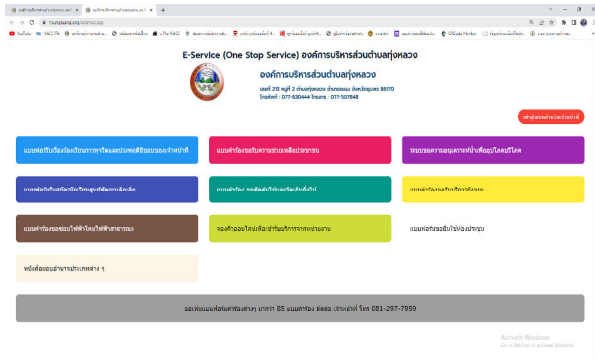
E-Service (One Stop Service) องค์การบริหารส่วนตำบลทุ่งหลวง

องค์การบริหารส่วนตำบลทุ่งหลวง

เลขที่ 210 หมู่ 2 ตำบลทุ่งหลวง อำเภอละแม จังหวัดชุมพร 86170
โทรศัพท์ : 077-630444 โทรสาร : 077-507848

เข้าสู่ระบบสำหรับเจ้าหน้าที่

แบบฟอร์มร้องเรียนการทุจริตและประพฤติมิชอบของเจ้าหน้าที่

แบบคำร้องขอรับความช่วยเหลือประชาชน

ระบบขอความอนุเคราะห์น้ำเพื่ออุปโภคบริโภค

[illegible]

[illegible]

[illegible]

แบบคำร้องขอซ่อมไฟฟ้าโคมไฟฟ้าสาธารณะ

จองคิวออนไลน์เพื่อเข้ารับบริการจากหน่วยงาน

แบบฟอร์มขอยืมวัสดุอุปกรณ์

หรือติดต่อขอเรื่องอื่น ๆ

ขอเชิญแบบฟอร์มคำร้องต่างๆ มาตรา 85 แบบคำร้อง ติดต่อ เจ้าหน้าที่ โทร 081-297-7959

Activate Windows
Go to Settings to activate Windows.